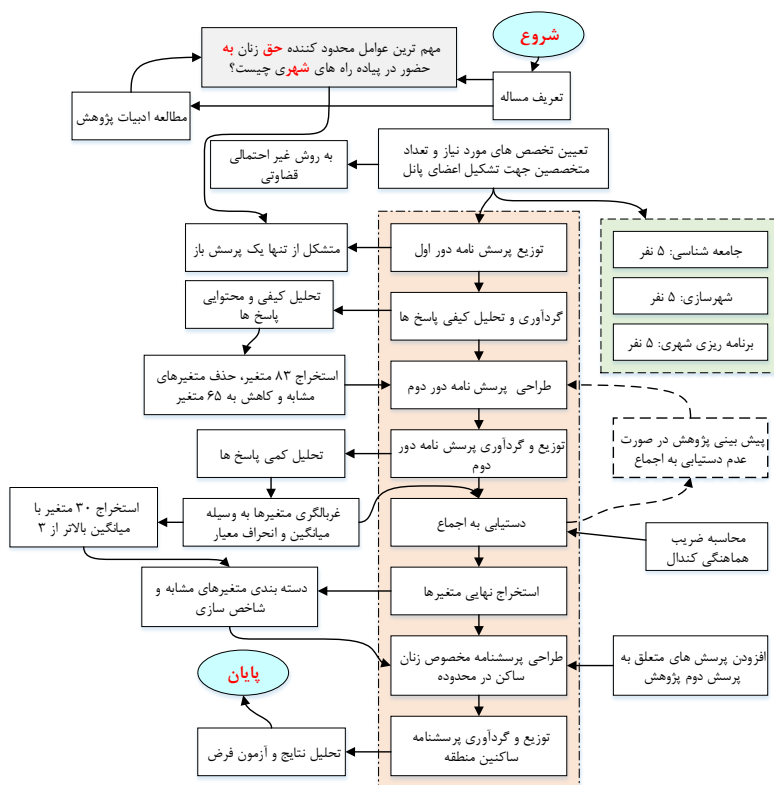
شروع

مهم ترین عوامل محدود کننده حق زنان به حضور در پیاده راه های شهری چیست؟

تعریف مساله

مطالعه ادبیات پژوهش

تعیین تخصص های مورد نیاز و تعداد متخصصین جهت تشکیل اعضای پانل

به روش غیر احتمالی قضاوتی

جامعه شناسی: ۵ نفر

شهرسازی: ۵ نفر

برنامه ریزی شهری: ۵ نفر

توزیع پرسش نامه دور اول

متشکل از تنها یک پرسش باز

گردآوری و تحلیل کیفی پاسخ ها

تحلیل کیفی و محتوایی پاسخ ها

طراحی پرسش نامه دور دوم

استخراج ۸۳ متغیر، حذف متغیرهای مشابه و کاهش به ۶۵ متغیر

توزیع و گردآوری پرسش نامه دور دوم

تحلیل کمی پاسخ ها

پیش بینی پژوهش در صورت عدم دستیابی به اجماع

استخراج ۳۰ متغیر با میانگین بالاتر از ۳

غربالگری متغیرها به وسیله میانگین و انحراف معیار

دستیابی به اجماع

محاسبه ضریب هماهنگی کندال

دسته بندی متغیرهای مشابه و شاخص سازی

استخراج نهایی متغیرها

پایان

طراحی پرسشنامه مخصوص زنان ساکن در محدوده

افزودن پرسش های متعلق به پرسش دوم پژوهش

تحلیل نتایج و آزمون فرض

توزیع و گردآوری پرسشنامه ساکنین منطقه